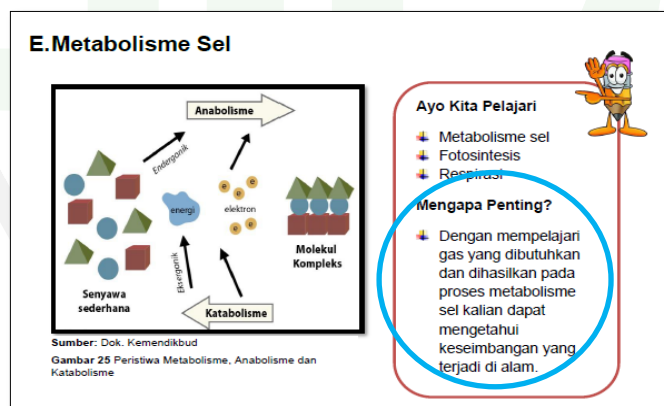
E.Metabolisme Sel

Anabolisme

Endergonik

energi

elektron

e e e e e

Molekul Kompleks

Senyawa sederhana

Eksergonik

Katabolisme

Sumber: Dok. Kemendikbud

Gambar 25 Peristiwa Metabolisme, Anabolisme dan Katabolisme

Ayo Kita Pelajari

Metabolisme sel
Fotosintesis
Respirasi

Mengapa Penting?

Dengan mempelajari gas yang dibutuhkan dan dihasilkan pada proses metabolisme sel kalian dapat mengetahui keseimbangan yang terjadi di alam.